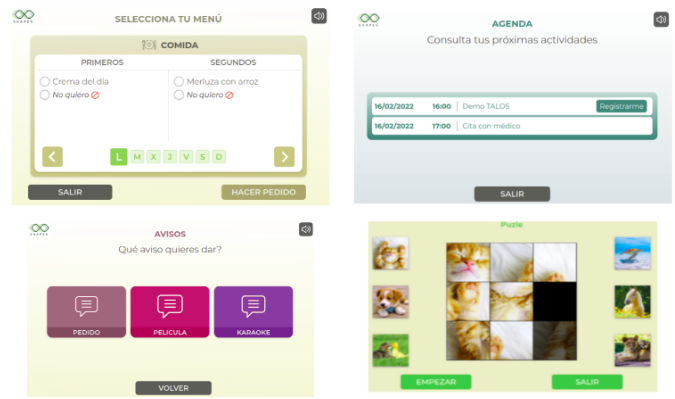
SELECCIONA TU MENÚ

COMIDA

| PRIMEROS | SEGUNDOS |
|---|---|
| Crema del día | Merluza con arroz |
| No quiero | No quiero |

L M X J V S D

SALIR

HACER PEDIDO

AGENDA

Consulta tus próximas actividades

16/02/2022 16:00 Demo TALOS Registrarme

16/02/2022 17:00 Cita con médico

SALIR

AVISOS

Qué aviso quieres dar?

PEDIDO

PELICULA

KARAOKE

VOLVER

Puzle

EMPEZAR

SALIR